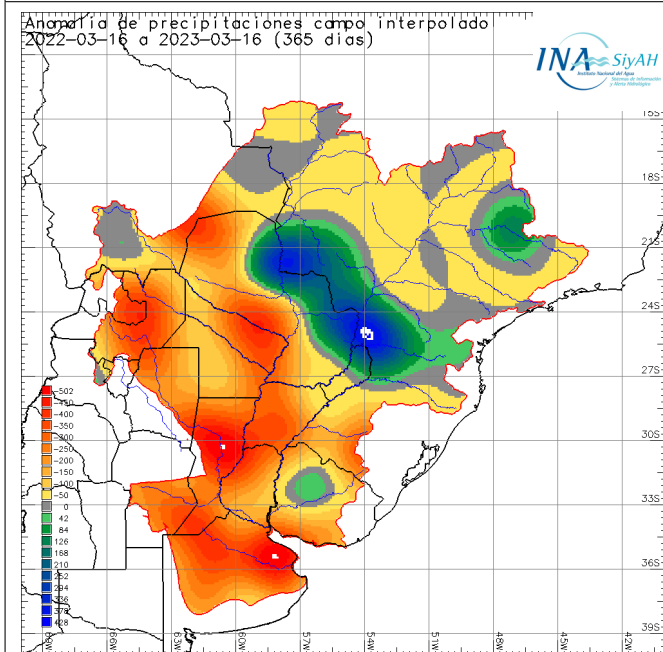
Anomalia de precipitaciones campo interpolado
2022-03-16 a 2023-03-16 (365 dias)

INA SiyAH
Instituto Nacional del Agua
Sistema de Información y Alerta Hidrológico

15S
18S
21S
24S
27S
30S
33S
36S
39S

-502
-450
-400
-350
-300
-250
-200
-150
-100
-50
0
42
84
126
168
210
252
294
336
378
428

66W
63W
60W
57W
54W
51W
48W
45W
42W